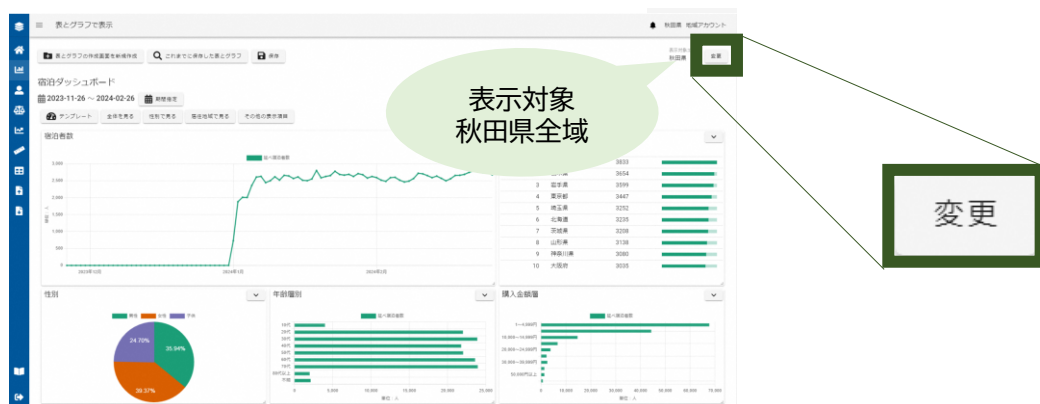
表とグラフで表示

秋田県 地域アカウント

表とグラフの作成履歴を新規作成　これまでに保存した表とグラフ　保存

表示対象
秋田県

変更

宿泊ダッシュボード

2023-11-26 ～ 2024-02-26　期間指定

テンプレート　全体を見る　性別で見る　居住地域で見る　その他の表示項目

宿泊者数

延べ宿泊者数

3,000
2,500
2,000
1,500
1,000
500
0

2023年12月　2024年1月　2024年2月

表示対象
秋田県全域

| | | |
|---|---|---|
| 1 | | 3833 |
| 2 | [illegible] | 3654 |
| 3 | 岩手県 | 3599 |
| 4 | 東京都 | 3447 |
| 5 | 埼玉県 | 3252 |
| 6 | 北海道 | 3235 |
| 7 | 茨城県 | 3206 |
| 8 | 山形県 | 3138 |
| 9 | 神奈川県 | 3080 |
| 10 | 大阪府 | 3035 |

性別

男性　女性　不明

24.70%
35.94%
39.37%

年齢層別

延べ宿泊者数

10代
20代
30代
40代
50代
60代
70代
80代
90代以上
不明

0　5,000　10,000　15,000　20,000　25,000

購入金額層

延べ宿泊者数

1～4,000円
10,000～14,000円
20,000～24,000円
30,000～34,000円
50,000円以上

0　10,000　20,000　30,000　40,000　50,000　60,000　70,000

変更